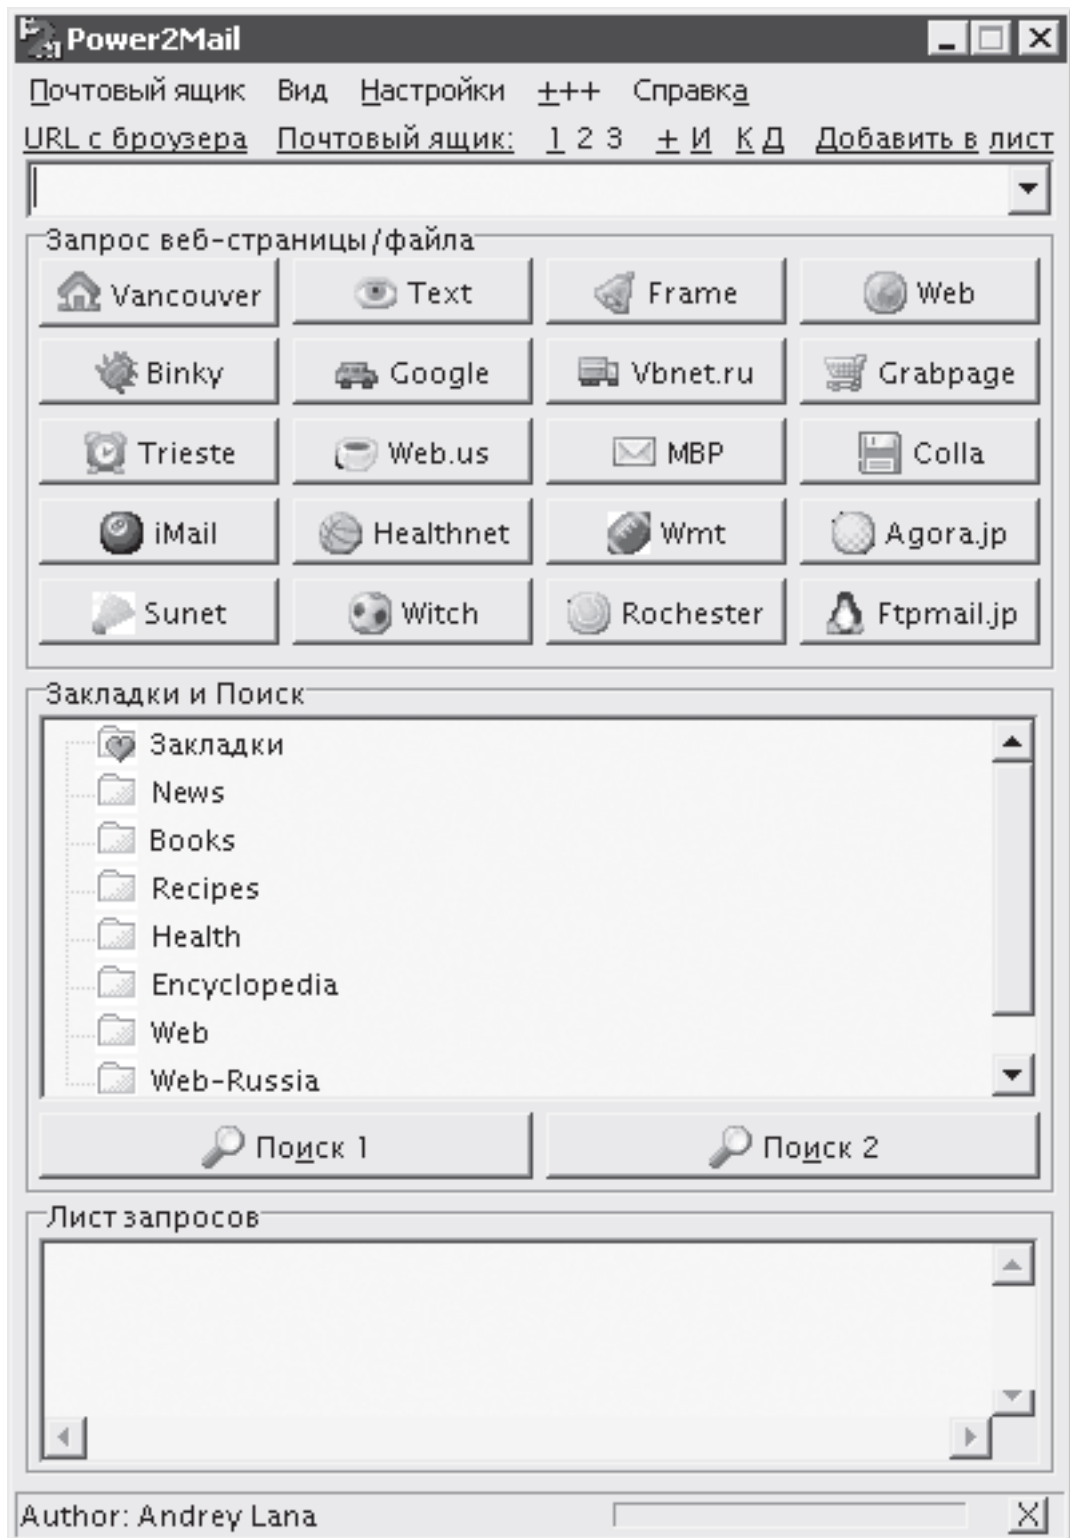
Power2Mail

Почтовый ящик Вид Настройки +++ Справка

URL с броузера Почтовый ящик: 1 2 3 + И К Д Добавить в лист

Запрос веб-страницы/файла

| | | | |
|---|---|---|---|
| Vancouver | Text | Frame | Web |
| Binky | Google | Vbnet.ru | Grabpage |
| Trieste | Web.us | MBP | Colla |
| iMail | Healthnet | Wmt | Agora.jp |
| Sunet | Witch | Rochester | Ftpmail.jp |

Закладки и Поиск

Закладки
News
Books
Recipes
Health
Encyclopedia
Web
Web-Russia

Поиск 1 Поиск 2

Лист запросов

Author: Andrey Lana